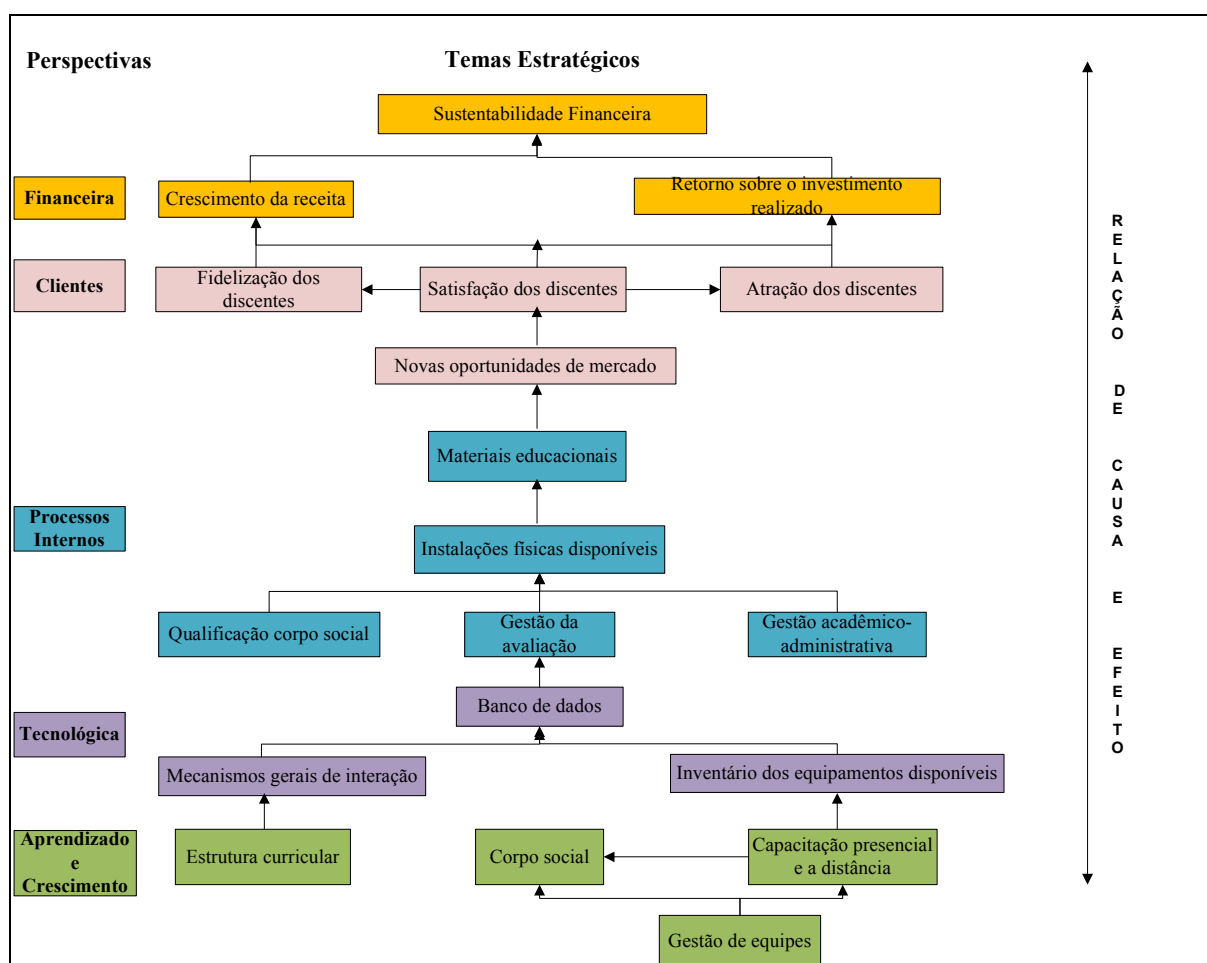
Perspectivas

Temas Estratégicos

Sustentabilidade Financeira

Financeira

Crescimento da receita

Retorno sobre o investimento realizado

Clientes

Fidelização dos discentes

Satisfação dos discentes

Atração dos discentes

Novas oportunidades de mercado

Materiais educacionais

Processos Internos

Instalações físicas disponíveis

Qualificação corpo social

Gestão da avaliação

Gestão acadêmico-administrativa

Tecnológica

Banco de dados

Mecanismos gerais de interação

Inventário dos equipamentos disponíveis

Aprendizado e Crescimento

Estrutura curricular

Corpo social

Capacitação presencial e a distância

Gestão de equipes

RELAÇÃO DE CAUSA E EFEITO